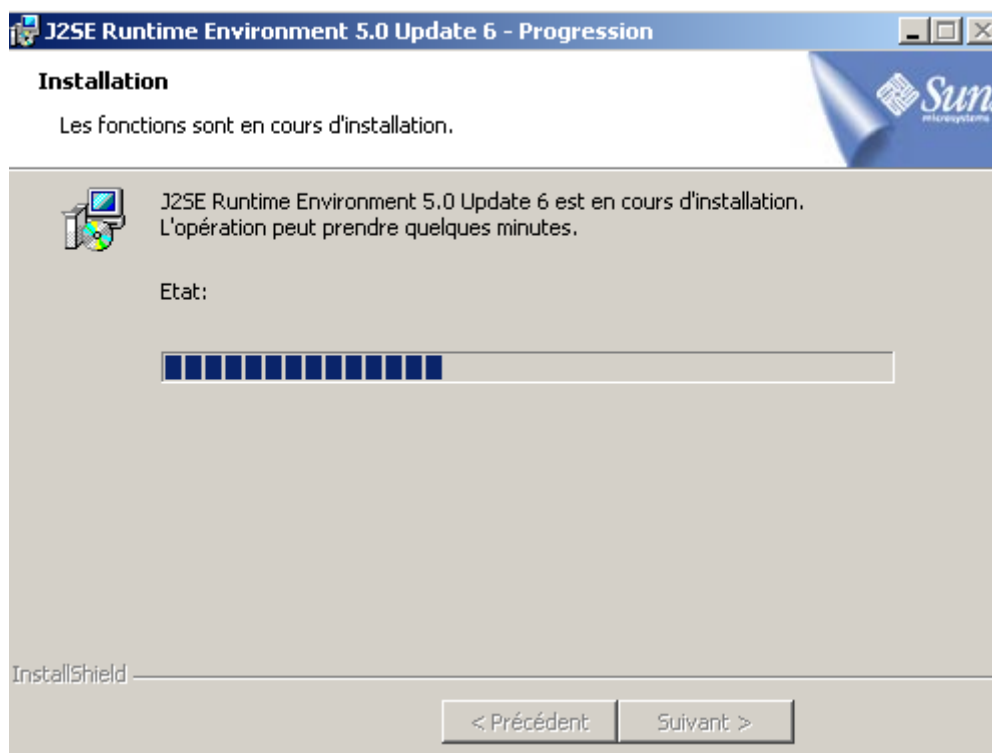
J2SE Runtime Environment 5.0 Update 6 - Progression

Installation

Les fonctions sont en cours d'installation.

Sun microsystems

J2SE Runtime Environment 5.0 Update 6 est en cours d'installation. L'opération peut prendre quelques minutes.

Etat:

InstallShield

< Précédent

Suivant >